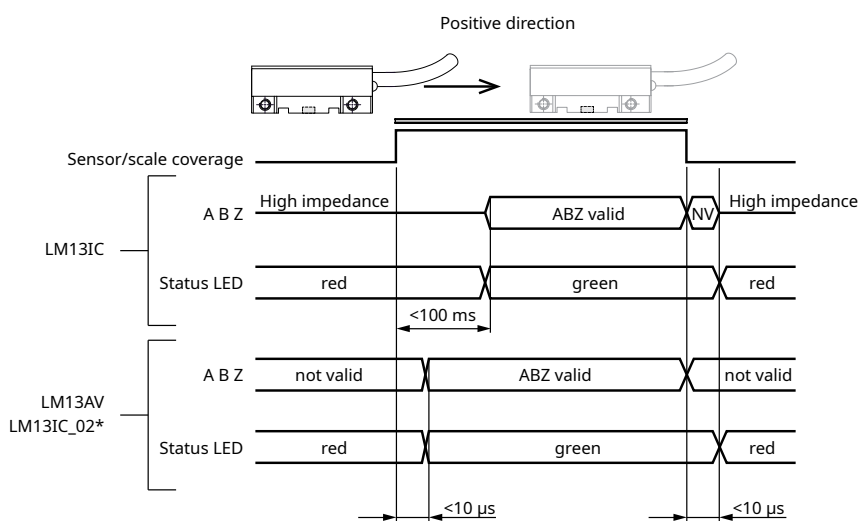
Positive direction

Sensor/scale coverage

LM13IC

A B Z

High impedance

ABZ valid

NV

High impedance

Status LED

red

green

red

<100 ms

LM13AV
LM13IC_02*

A B Z

not valid

ABZ valid

not valid

Status LED

red

green

red

<10 µs

<10 µs